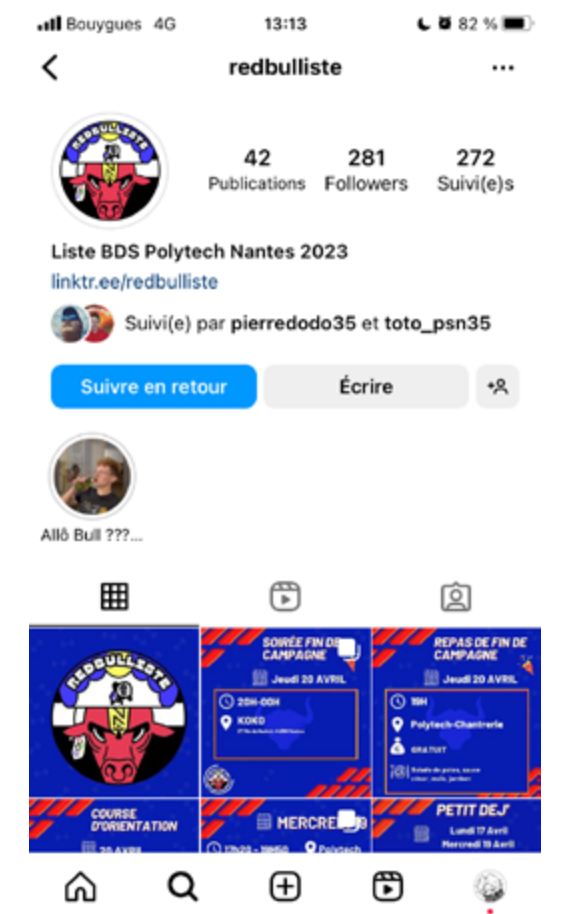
Bouygues 4G 13:13 82 %

redbulliste

REDBULLISTE

42 Publications
281 Followers
272 Suivi(e)s

Liste BDS Polytech Nantes 2023
linktr.ee/redbulliste

Suivi(e) par pierredodo35 et toto_psn35

Suivre en retour
Écrire

Allô Bull ???...

REDBULLISTE

SOIRÉE FIN DE CAMPAGNE
Jeudi 20 AVRIL
20H-00H
KOKO
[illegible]

REPAS DE FIN DE CAMPAGNE
Jeudi 20 AVRIL
19H
Polytech-Chantrerie
GRATUIT
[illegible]

COURSE D'ORIENTATION
20 AVRIL

MERCRE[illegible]
17h30 - 19h50
Polytech

PETIT DEJ'
Lundi 17 Avril
Mercredi 19 Avril